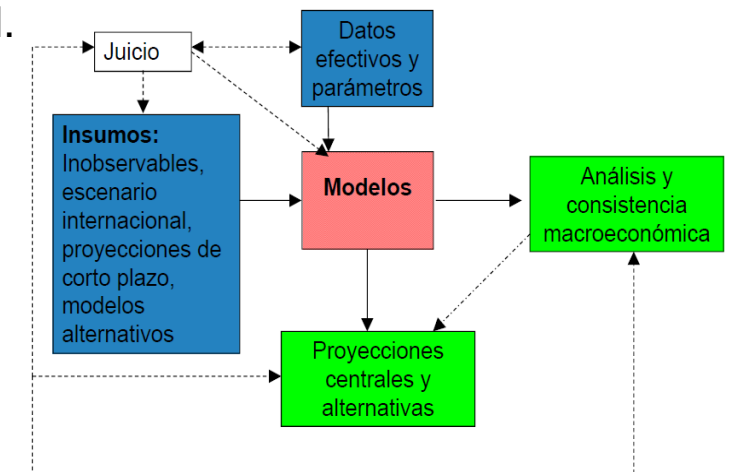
Juicio

Datos efectivos y parámetros

Insumos: Inobservables, escenario internacional, proyecciones de corto plazo, modelos alternativos

Modelos

Análisis y consistencia macroeconómica

Proyecciones centrales y alternativas